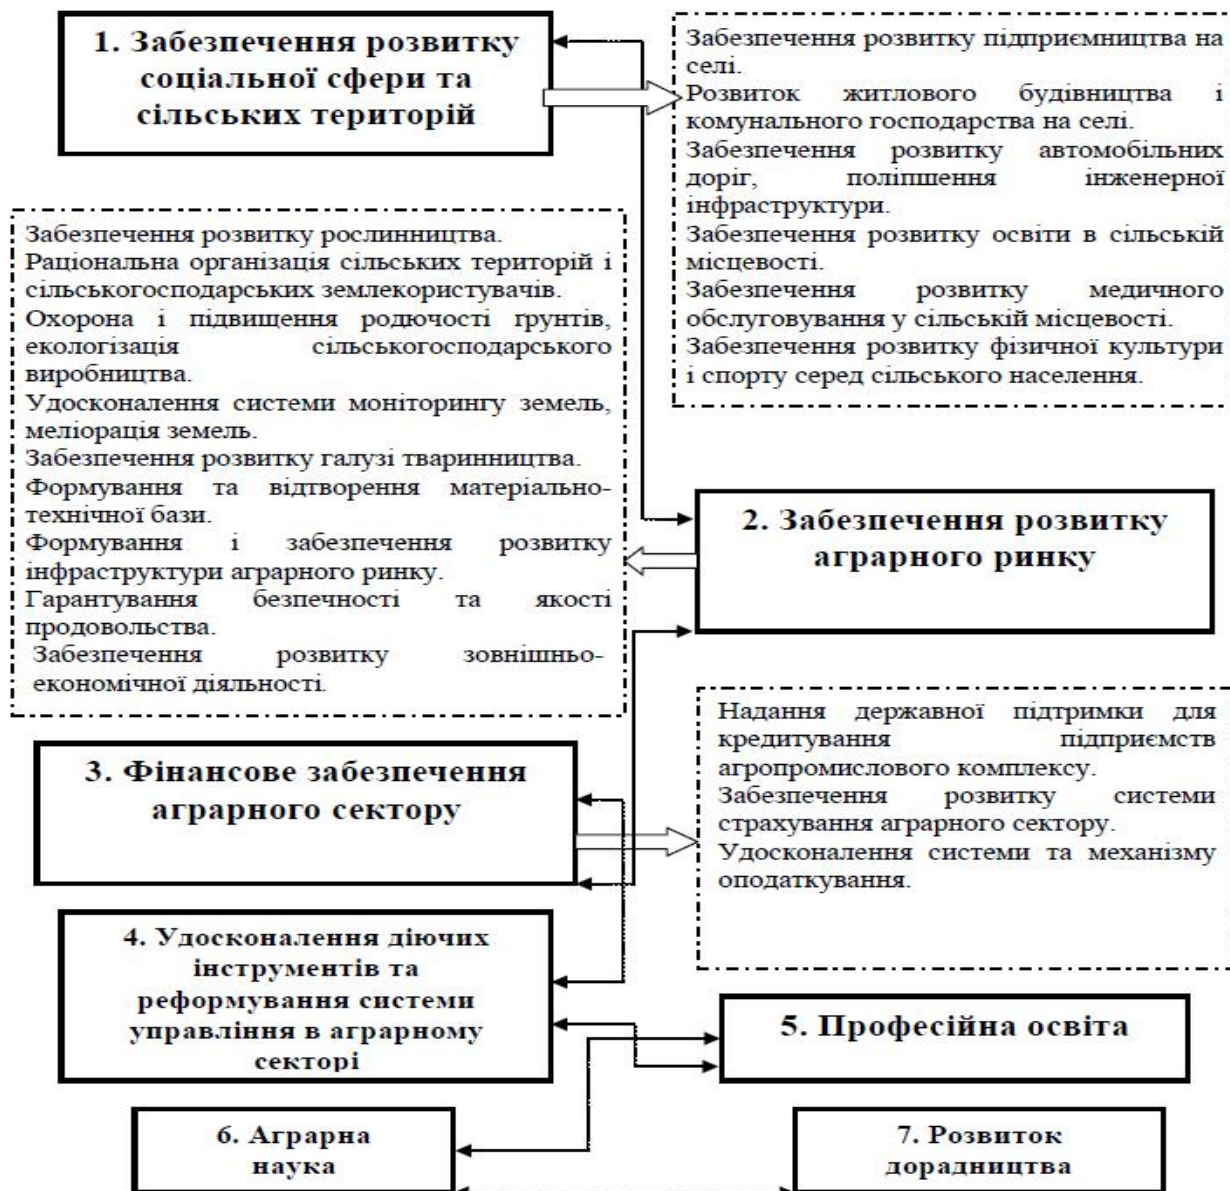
1. Забезпечення розвитку соціальної сфери та сільських територій

Забезпечення розвитку підприємництва на селі.
Розвиток житлового будівництва і комунального господарства на селі.
Забезпечення розвитку автомобільних доріг, поліпшення інженерної інфраструктури.
Забезпечення розвитку освіти в сільській місцевості.
Забезпечення розвитку медичного обслуговування у сільській місцевості.
Забезпечення розвитку фізичної культури і спорту серед сільського населення.

Забезпечення розвитку рослинництва.
Раціональна організація сільських територій і сільськогосподарських землекористувачів.
Охорона і підвищення родючості грунтів, екологізація сільськогосподарського виробництва.
Удосконалення системи моніторингу земель, меліорація земель.
Забезпечення розвитку галузі тваринництва.
Формування та відтворення матеріально-технічної бази.
Формування і забезпечення розвитку інфраструктури аграрного ринку.
Гарантування безпечності та якості продовольства.
Забезпечення розвитку зовнішньо-економічної діяльності.

2. Забезпечення розвитку аграрного ринку

3. Фінансове забезпечення аграрного сектору

Надання державної підтримки для кредитування підприємств агропромислового комплексу.
Забезпечення розвитку системи страхування аграрного сектору.
Удосконалення системи та механізму оподаткування.

4. Удосконалення діючих інструментів та реформування системи управління в аграрному секторі

5. Професійна освіта

6. Аграрна наука

7. Розвиток дорадництва